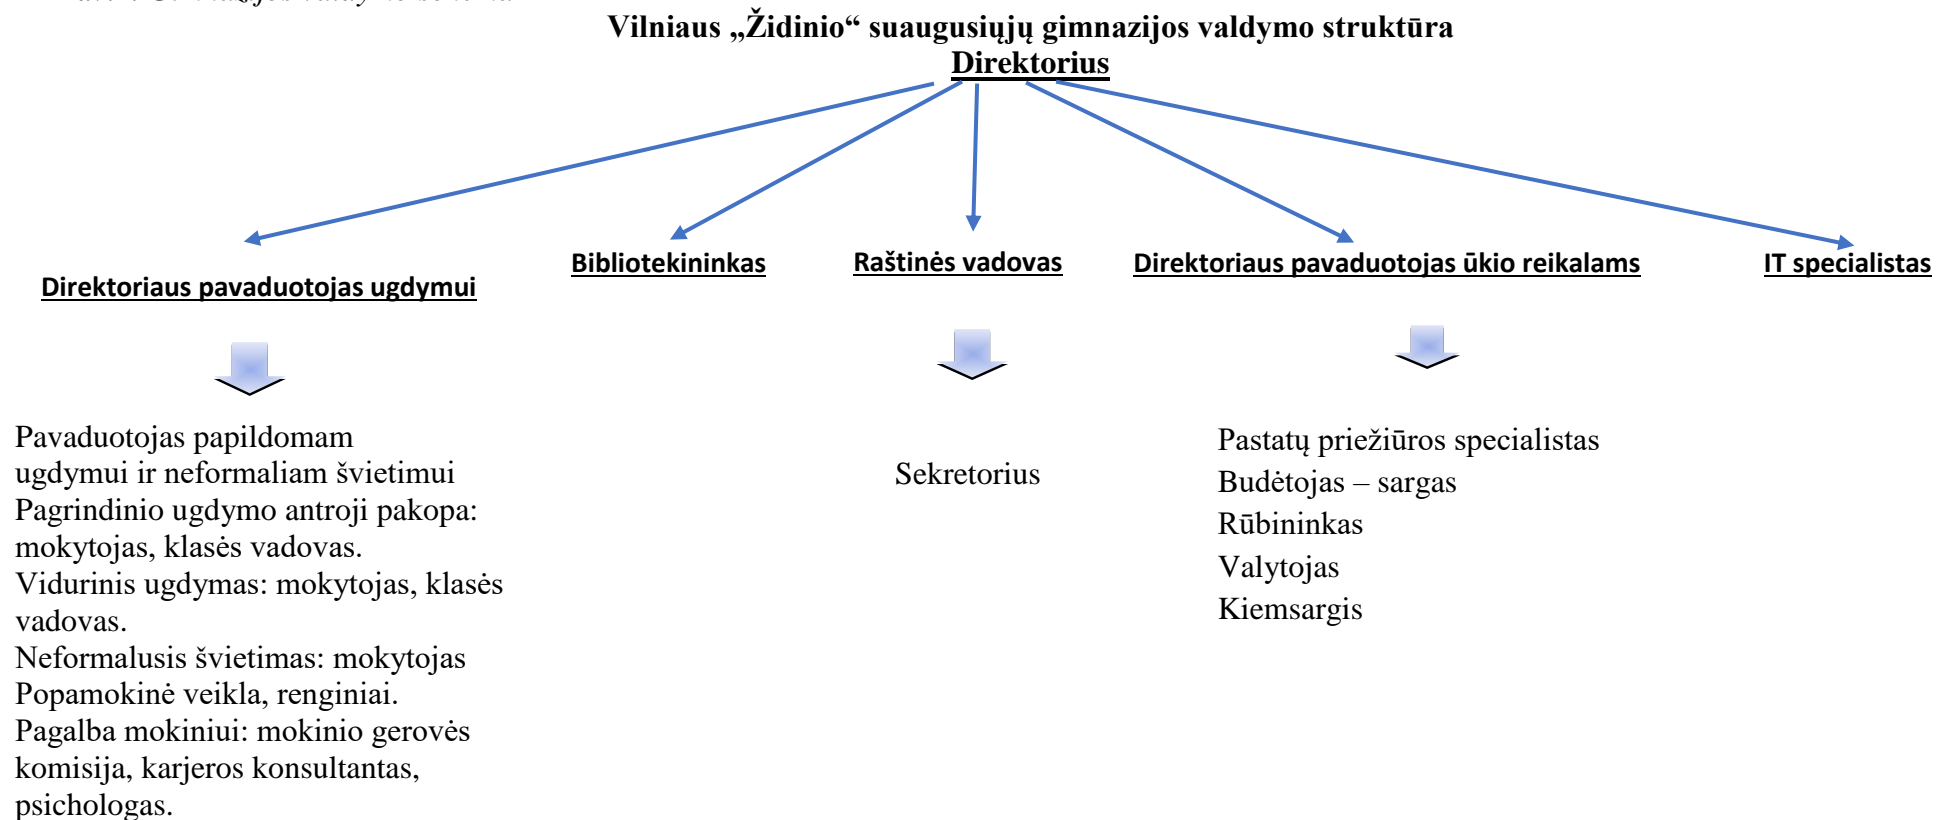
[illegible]

Vilniaus „Židinio“ suaugusiųjų gimnazijos valdymo struktūra
Direktorius

Direktoriaus pavaduotojas ugdymui

Bibliotekininkas

Raštinės vadovas

Direktoriaus pavaduotojas ūkio reikalams

IT specialistas

Pavaduotojas papildomam ugdymui ir neformaliam švietimui
Pagrindinio ugdymo antroji pakopa: mokytojas, klasės vadovas.
Vidurinis ugdymas: mokytojas, klasės vadovas.
Neformalusis švietimas: mokytojas
Popamokinė veikla, renginiai.
Pagalba mokiniui: mokinio gerovės komisija, karjeros konsultantas, psichologas.

Sekretorius

Pastatų priežiūros specialistas
Budėtojas – sargas
Rūbininkas
Valytojas
Kiemsargis